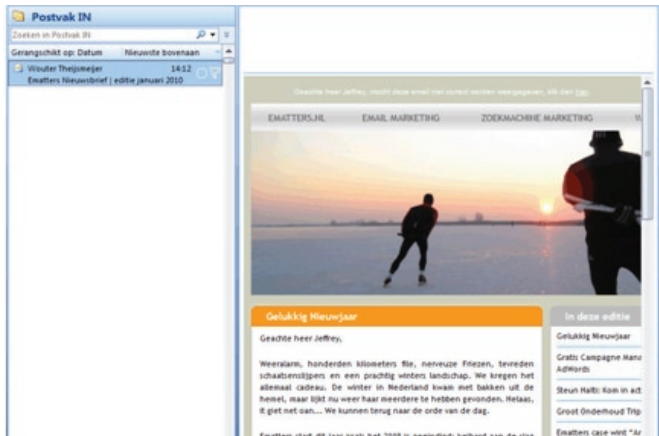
Postvak IN

Zoeken in Postvak IN

Gerangschikt op: Datum

Nieuwste bovenaan

Wouter Theijsmeijer

14:12

Ematters Nieuwsbrief | editie januari 2010

Geachte heer Jeffrey, mocht deze email niet correct worden weergegeven, klik dan hier.

EMATTERS.NL

EMAIL MARKETING

ZOEKMACHINE MARKETING

W

Gelukkig Nieuwjaar

Geachte heer Jeffrey,

Weeralarm, honderden kilometers file, nerveuze Friezen, tevreden schaatsenrijders en een prachtig winters landschap. We kregen het allemaal cadeau. De winter in Nederland kwam met bakken uit de hemel, maar lijkt nu weer haar meerdere te hebben gevonden. Helaas, it giet net oan... We kunnen terug naar de orde van de dag.

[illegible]

In deze editie

Gelukkig Nieuwjaar

Gratis Campagne Mana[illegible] AdWords

Steun Haiti: Kom in act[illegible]

Groot Onderhoud Trip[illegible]

Ematters case wint "Ar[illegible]